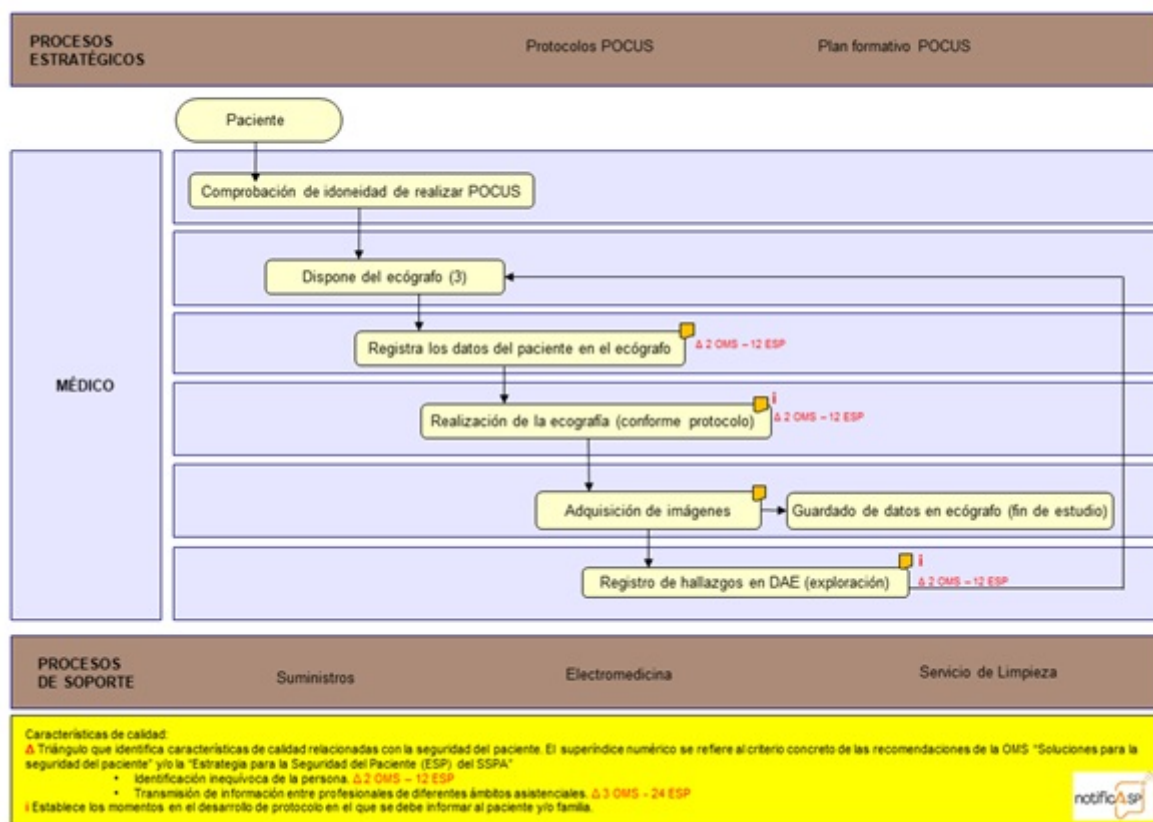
PROCESOS ESTRATÉGICOS

Protocolos POCUS

Plan formativo POCUS

Paciente

MÉDICO

Comprobación de idoneidad de realizar POCUS

Dispone del ecógrafo (3)

Registra los datos del paciente en el ecógrafo

Δ 2 OMS – 12 ESP

i

Realización de la ecografía (conforme protocolo)

Δ 2 OMS – 12 ESP

Adquisición de imágenes

Guardado de datos en ecógrafo (fin de estudio)

i

Registro de hallazgos en DAE (exploración)

Δ 2 OMS – 12 ESP

PROCESOS DE SOPORTE

Suministros

Electromedicina

Servicio de Limpieza

Características de calidad:
Δ Triángulo que identifica características de calidad relacionadas con la seguridad del paciente. El superíndice numérico se refiere al criterio concreto de las recomendaciones de la OMS "Soluciones para la seguridad del paciente" y/o la "Estrategia para la Seguridad del Paciente (ESP) del SSPA"
• Identificación inequívoca de la persona. Δ 2 OMS – 12 ESP
• Transmisión de información entre profesionales de diferentes ámbitos asistenciales. Δ 3 OMS – 24 ESP
i Establece los momentos en el desarrollo de protocolo en el que se debe informar al paciente y/o familia.

notificASP